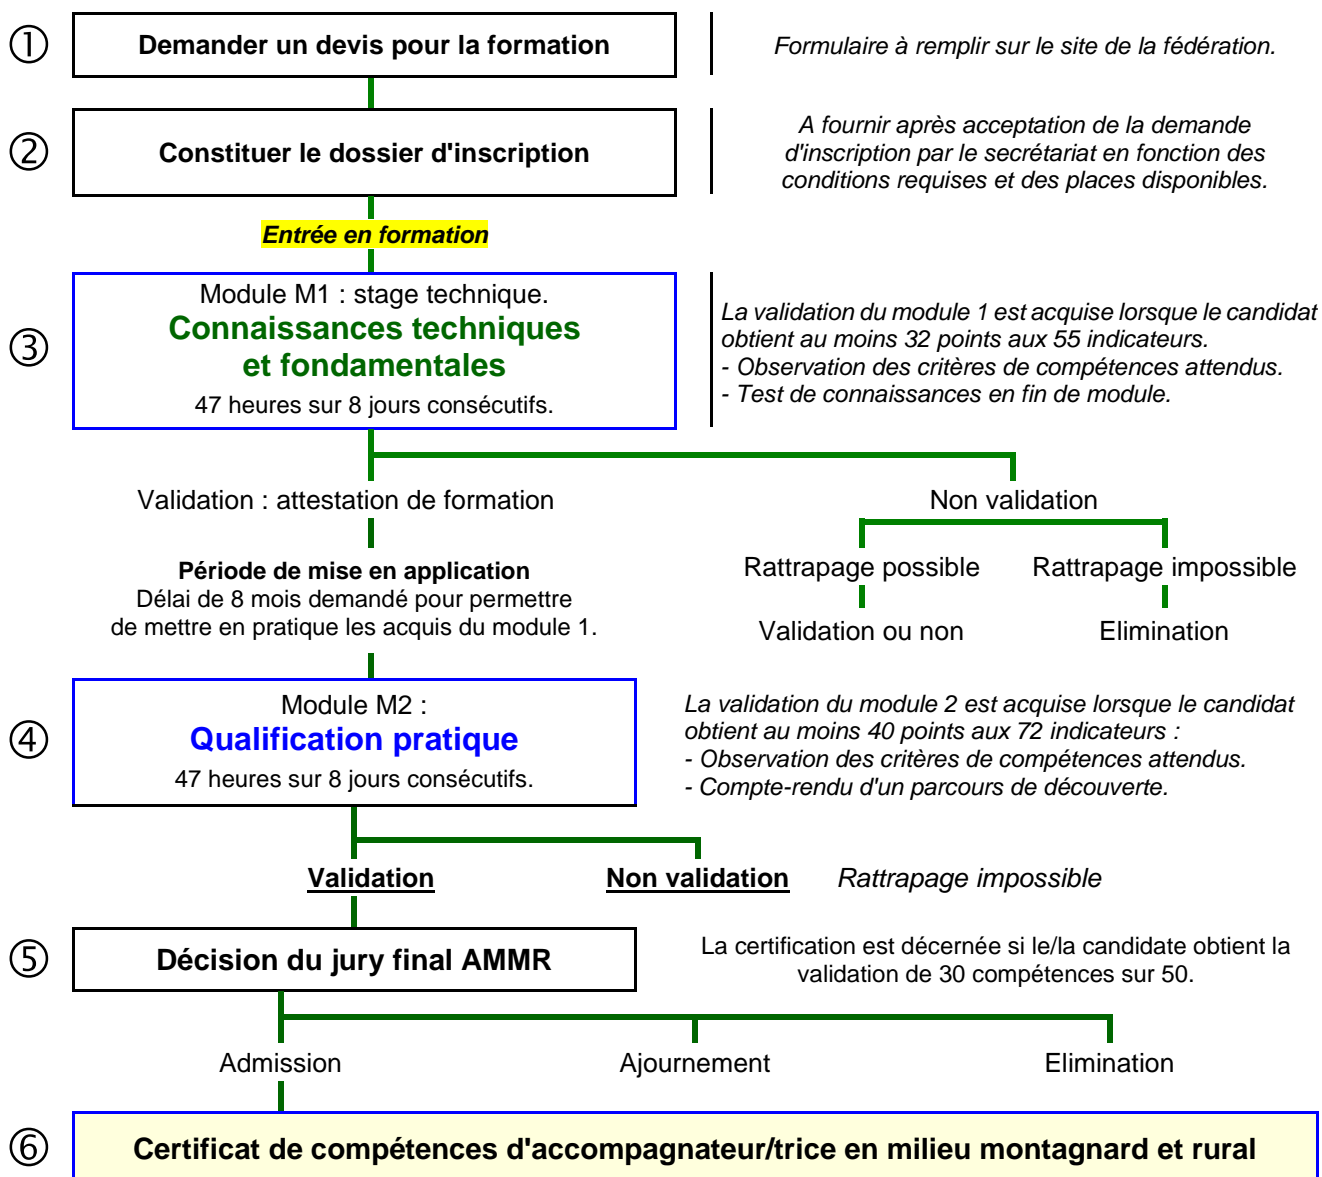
① Demander un devis pour la formation

Formulaire à remplir sur le site de la fédération.

② Constituer le dossier d'inscription

A fournir après acceptation de la demande d'inscription par le secrétariat en fonction des conditions requises et des places disponibles.

Entrée en formation

③ Module M1 : stage technique.
Connaissances techniques et fondamentales
47 heures sur 8 jours consécutifs.

La validation du module 1 est acquise lorsque le candidat obtient au moins 32 points aux 55 indicateurs.
- Observation des critères de compétences attendus.
- Test de connaissances en fin de module.

Validation : attestation de formation

Non validation

Rattrapage possible

Rattrapage impossible

Validation ou non

Elimination

Période de mise en application
Délai de 8 mois demandé pour permettre de mettre en pratique les acquis du module 1.

④ Module M2 :
Qualification pratique
47 heures sur 8 jours consécutifs.

La validation du module 2 est acquise lorsque le candidat obtient au moins 40 points aux 72 indicateurs :
- Observation des critères de compétences attendus.
- Compte-rendu d'un parcours de découverte.

Validation

Non validation

Rattrapage impossible

⑤ Décision du jury final AMMR

La certification est décernée si le/la candidate obtient la validation de 30 compétences sur 50.

Admission

Ajournement

Elimination

⑥ Certificat de compétences d'accompagnateur/trice en milieu montagnard et rural